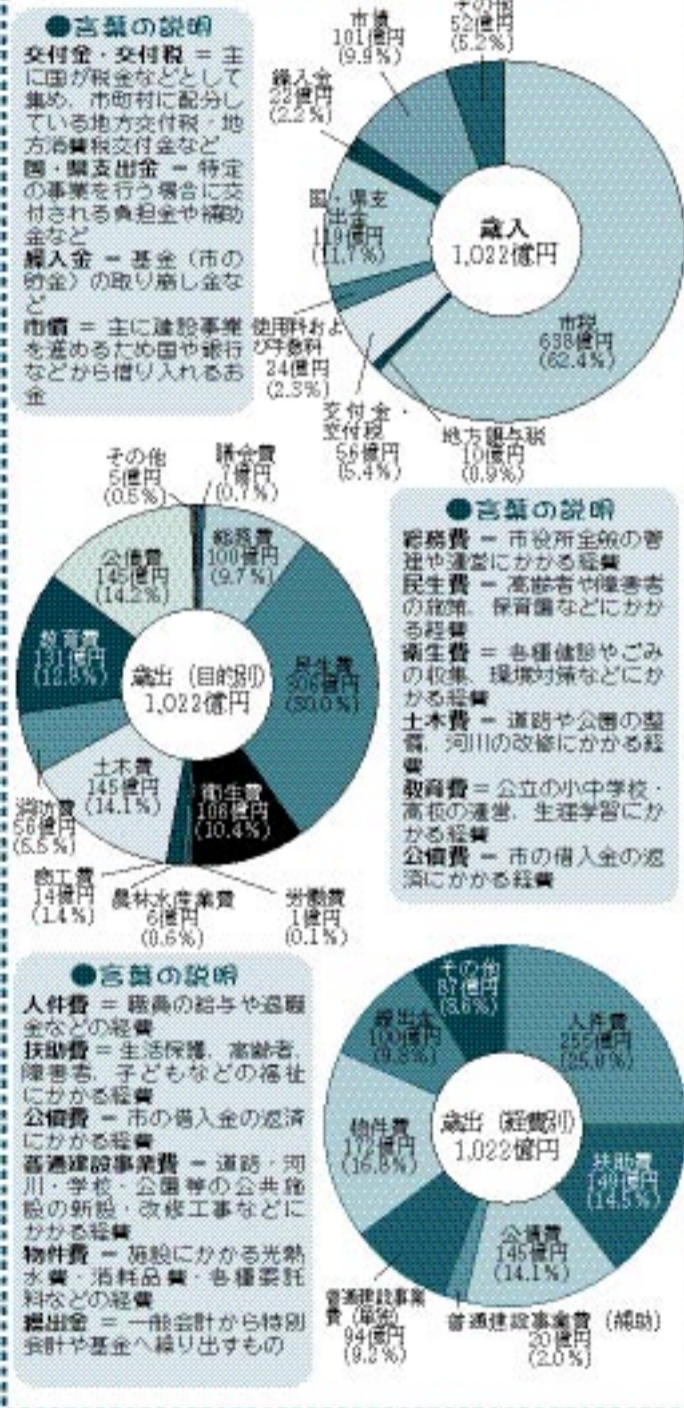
●言葉の説明
交付金・交付税 = 主に国が税金などとして集め、市町村に配分している地方交付税・地方消費税交付金など
国・県支出金 = 特定の事業を行う場合に交付される負担金や補助金など
繰入金 = 基金（市の貯金）の取り崩し金など
市債 = 主に建設事業を進めるため国や銀行などから借り入れるお金

市債 101億円 (9.9%)
その他 52億円 (5.2%)
繰入金 22億円 (2.2%)
国・県支出金 119億円 (11.7%)
歳入 1,022億円
市税 638億円 (62.4%)
使用料および手数料 24億円 (2.3%)
交付金・交付税 56億円 (5.4%)
地方譲与税 10億円 (0.9%)

その他 5億円 (0.5%)
議会費 7億円 (0.7%)
総務費 100億円 (9.7%)
公債費 145億円 (14.2%)
教育費 131億円 (12.8%)
歳出（目的別） 1,022億円
民生費 308億円 (30.0%)
土木費 145億円 (14.1%)
消防費 56億円 (5.5%)
衛生費 106億円 (10.4%)
商工費 14億円 (1.4%)
農林水産業費 6億円 (0.6%)
労働費 1億円 (0.1%)

●言葉の説明
総務費 = 市役所全般の管理や運営にかかる経費
民生費 = 高齢者や障害者の施策、保育園などにかかる経費
衛生費 = 各種健診やごみの収集、環境対策などにかかる経費
土木費 = 道路や公園の整備、河川の改修にかかる経費
教育費 = 公立の小中学校・高校の運営、生涯学習にかかる経費
公債費 = 市の借入金の返済にかかる経費

●言葉の説明
人件費 = 職員の給与や退職金などの経費
扶助費 = 生活保護、高齢者、障害者、子どもなどの福祉にかかる経費
公債費 = 市の借入金の返済にかかる経費
普通建設事業費 = 道路・河川・学校・公園等の公共施設の新設・改修工事などにかかる経費
物件費 = 施設にかかる光熱水費・消耗品費・各種委託料などの経費
繰出金 = 一般会計から特別会計や基金へ繰り出すもの

その他 87億円 (8.6%)
繰出金 100億円 (9.8%)
人件費 255億円 (25.0%)
物件費 172億円 (16.8%)
歳出（経費別） 1,022億円
扶助費 149億円 (14.5%)
公債費 145億円 (14.1%)
普通建設事業費（単独） 94億円 (9.2%)
普通建設事業費（補助） 20億円 (2.0%)